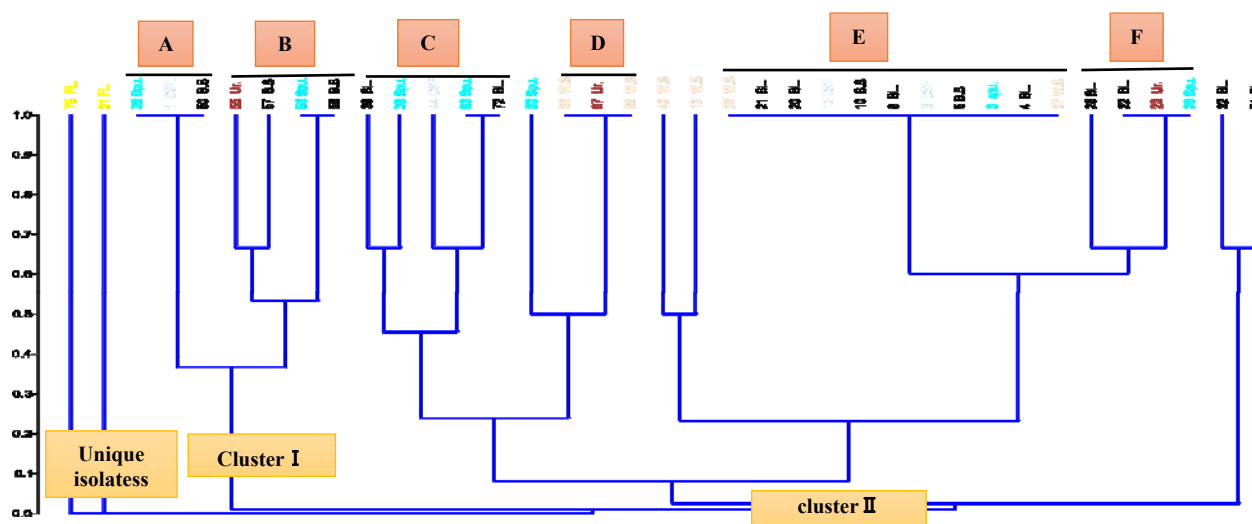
A
B
C
D
E
F

76 FL
31 FL
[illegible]
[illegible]
60 S.S
55 Ur.
57 S.S
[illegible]
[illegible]
36 Bl.
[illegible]
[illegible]
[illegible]
73 Bl.
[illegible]
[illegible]
67 Ur.
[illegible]
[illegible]
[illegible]
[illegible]
21 Bl.
30 Bl.
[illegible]
10 S.S
8 Bl.
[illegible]
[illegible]
3 spu.
4 Bl.
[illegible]
26 Bl.
52 Bl.
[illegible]
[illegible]
32 Bl.

1.0
0.9
0.8
0.7
0.6
0.5
0.4
0.3
0.2
0.1
0.0

Unique isolatess
Cluster Ⅰ
cluster Ⅱ